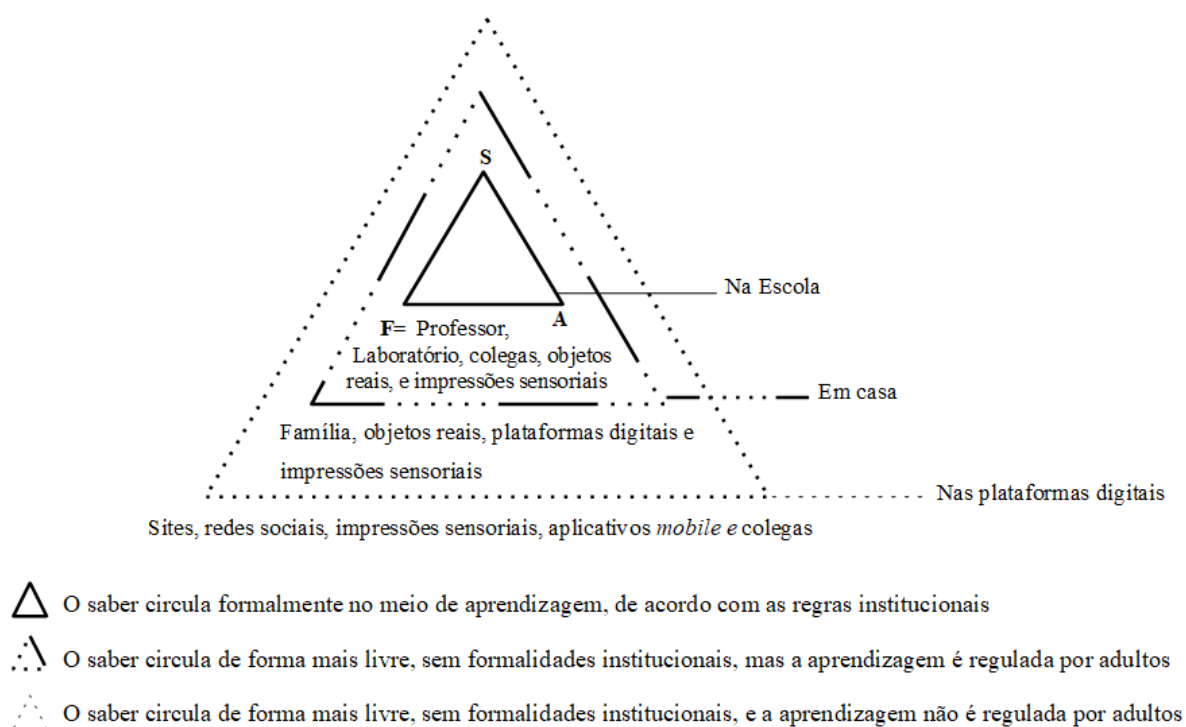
S

Na Escola

A

F= Professor, Laboratório, colegas, objetos reais, e impressões sensoriais

Em casa

Família, objetos reais, plataformas digitais e impressões sensoriais

Nas plataformas digitais

Sites, redes sociais, impressões sensoriais, aplicativos *mobile e* colegas

O saber circula formalmente no meio de aprendizagem, de acordo com as regras institucionais

O saber circula de forma mais livre, sem formalidades institucionais, mas a aprendizagem é regulada por adultos

O saber circula de forma mais livre, sem formalidades institucionais, e a aprendizagem não é regulada por adultos